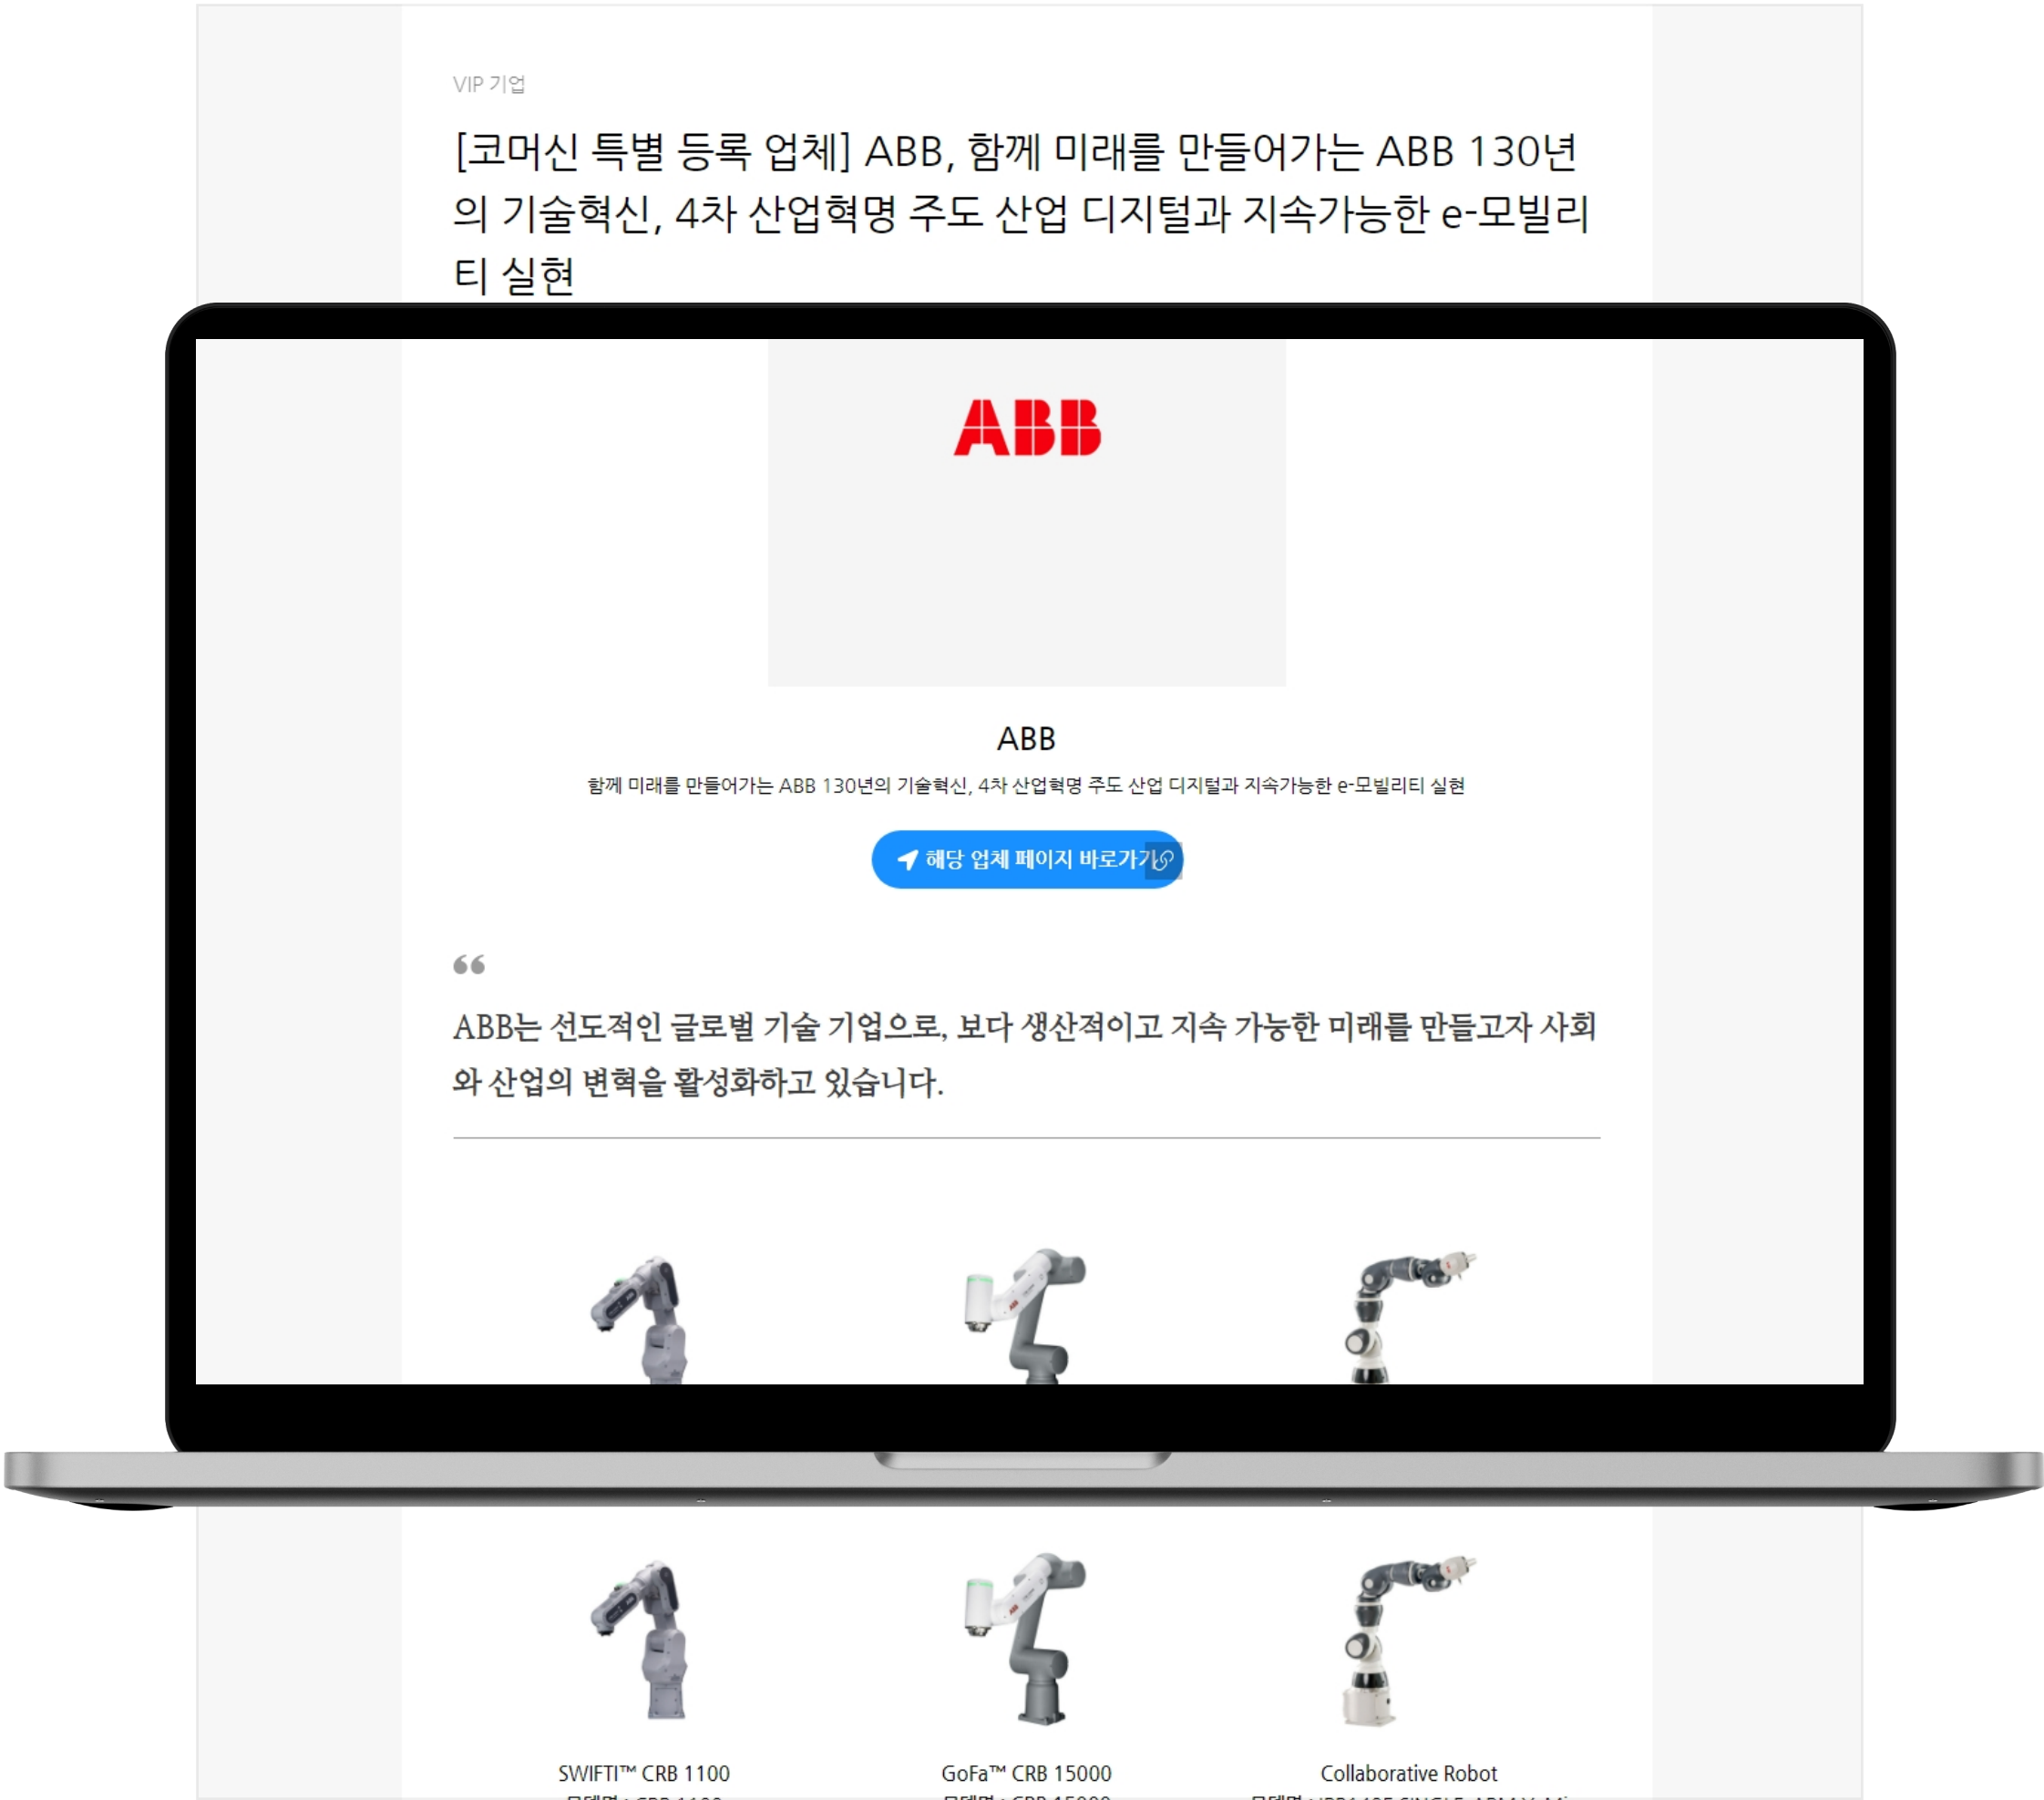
VIP 기업

[코머신 특별 등록 업체] ABB, 함께 미래를 만들어가는 ABB 130년의 기술혁신, 4차 산업혁명 주도 산업 디지털과 지속가능한 e-모빌리티 실현

ABB

ABB

함께 미래를 만들어가는 ABB 130년의 기술혁신, 4차 산업혁명 주도 산업 디지털과 지속가능한 e-모빌리티 실현

해당 업체 페이지 바로가기

ABB는 선도적인 글로벌 기술 기업으로, 보다 생산적이고 지속 가능한 미래를 만들고자 사회와 산업의 변혁을 활성화하고 있습니다.

SWIFTI™ CRB 1100

GoFa™ CRB 15000

Collaborative Robot

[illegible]